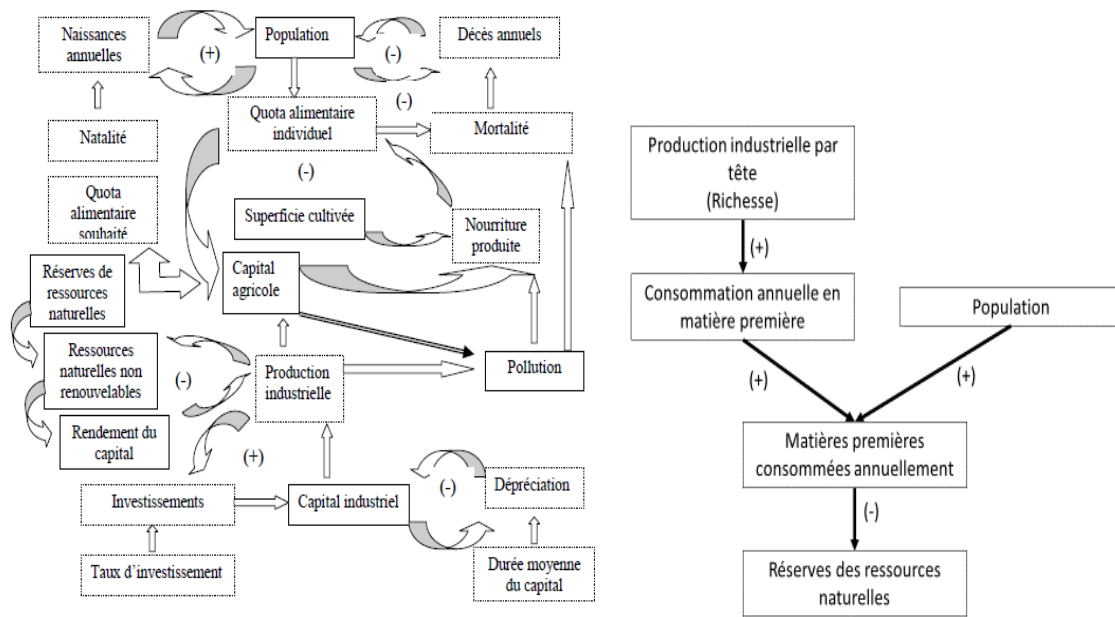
Naissances annuelles

(+)

Population

(-)

Décès annuels

Quota alimentaire individuel

(-)

Natalité

Mortalité

(-)

Quota alimentaire souhaité

Superficie cultivée

Nourriture produite

Réserves de ressources naturelles

Capital agricole

Ressources naturelles non renouvelables

(-)

Production industrielle

Pollution

Rendement du capital

(+)

Investissements

Capital industriel

(-)

Dépréciation

Taux d'investissement

Durée moyenne du capital

Production industrielle par tête (Richesse)

(+)

Consommation annuelle en matière première

Population

(+)

(+)

Matières premières consommées annuellement

(-)

Réserves des ressources naturelles